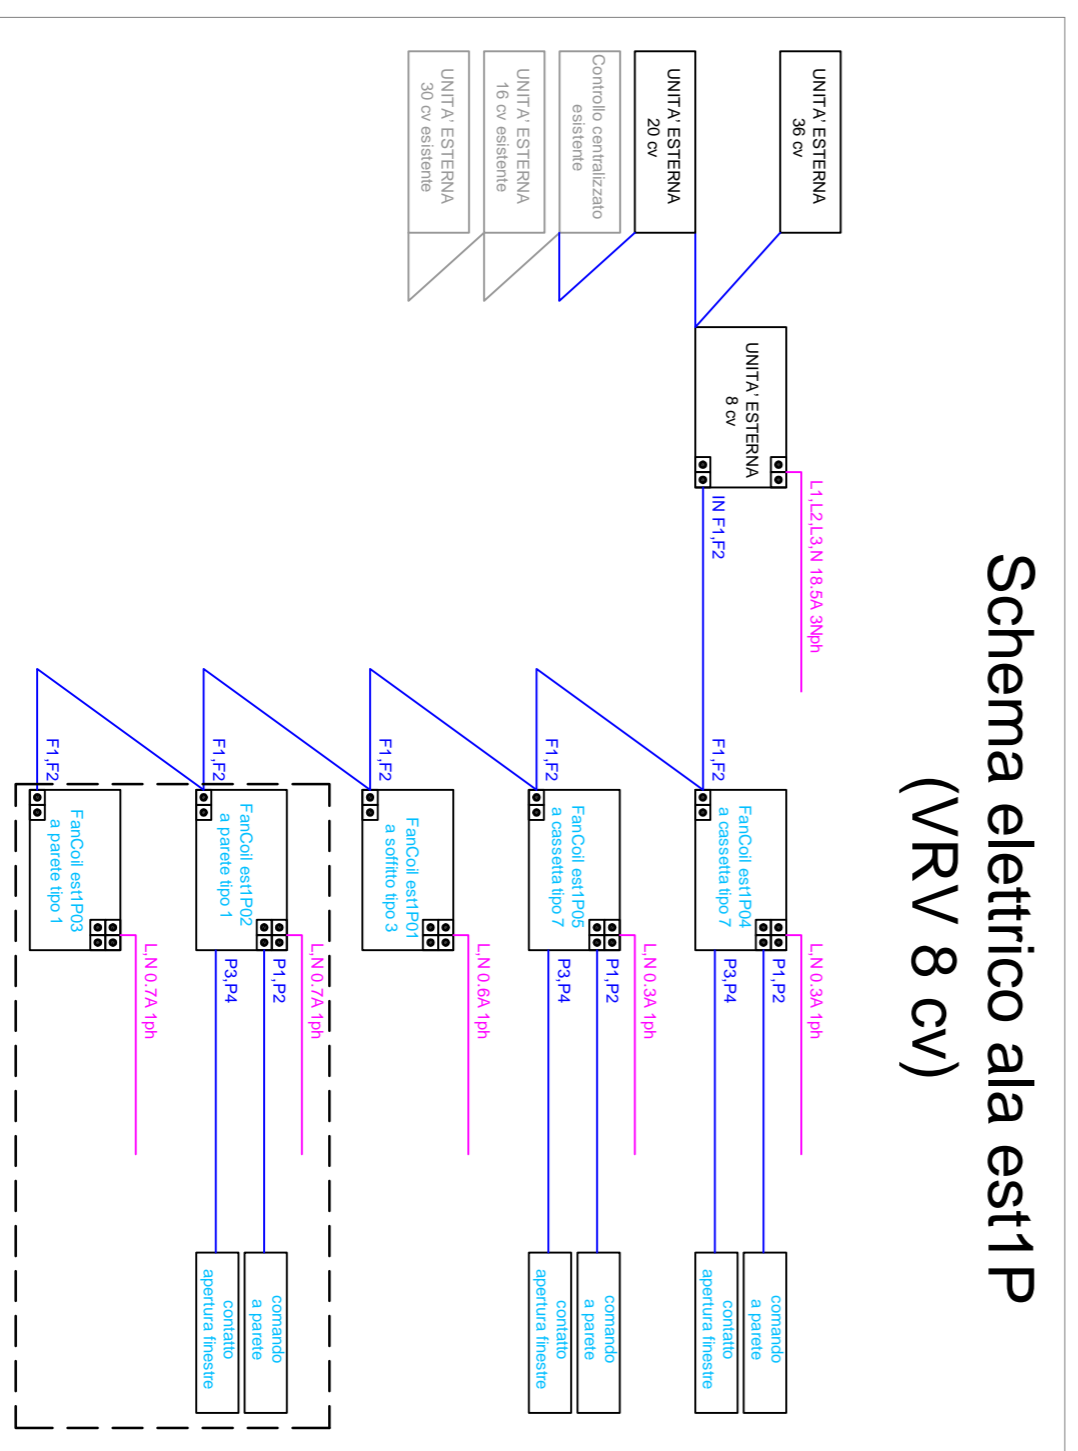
Schema elettrico ala est1P
(VRV 8 cv)

UNITA' ESTERNA
36 cv

UNITA' ESTERNA
20 cv

Controllo centralizzato
esistente

UNITA' ESTERNA
16 cv esistente

UNITA' ESTERNA
30 cv esistente

UNITA' ESTERNA
8 cv

L1,L2,L3,N 18.5A 3Nph

IN F1,F2

F1,F2
FanCoil est1P04
a cassetta tipo 7
L,N 0.3A 1ph
P1,P2
P3,P4
comando
a parete
contatto
apertura finestre

F1,F2
FanCoil est1P05
a cassetta tipo 7
L,N 0.3A 1ph
P1,P2
P3,P4
comando
a parete
contatto
apertura finestre

F1,F2
FanCoil est1P01
a soffitto tipo 3
L,N 0.6A 1ph

F1,F2
FanCoil est1P02
a parete tipo 1
L,N 0.7A 1ph
P1,P2
P3,P4
comando
a parete
contatto
apertura finestre

F1,F2
FanCoil est1P03
a parete tipo 1
L,N 0.7A 1ph